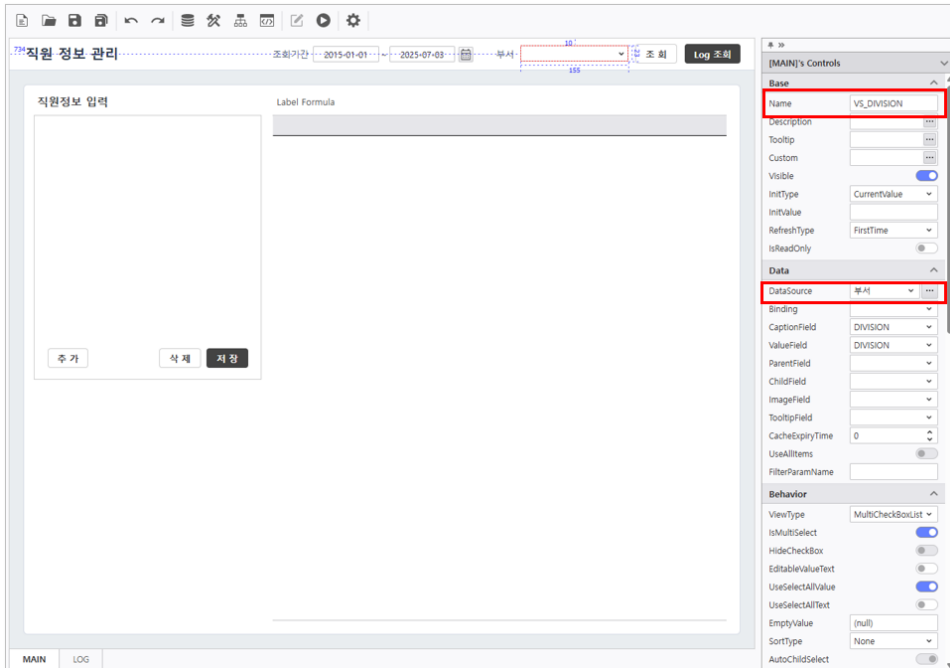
734 직원 정보 관리

조회기간 2015-01-01 ~ 2025-07-03

부서

10

155

조 회

Log 조회

직원정보 입력

추 가

삭 제

저 장

Label Formula

MAIN

LOG

[MAIN]'s Controls

Base

Name VS_DIVISION

Description

Tooltip

Custom

Visible

InitType CurrentValue

InitValue

RefreshType FirstTime

IsReadOnly

Data

DataSource 부서

Binding

CaptionField DIVISION

ValueField DIVISION

ParentField

ChildField

ImageField

TooltipField

CacheExpiryTime 0

UseAllItems

FilterParamName

Behavior

ViewType MultiCheckBoxList

IsMultiSelect

HideCheckBox

EditableValueText

UseSelectAllValue

UseSelectAllText

EmptyValue (null)

SortType None

AutoChildSelect